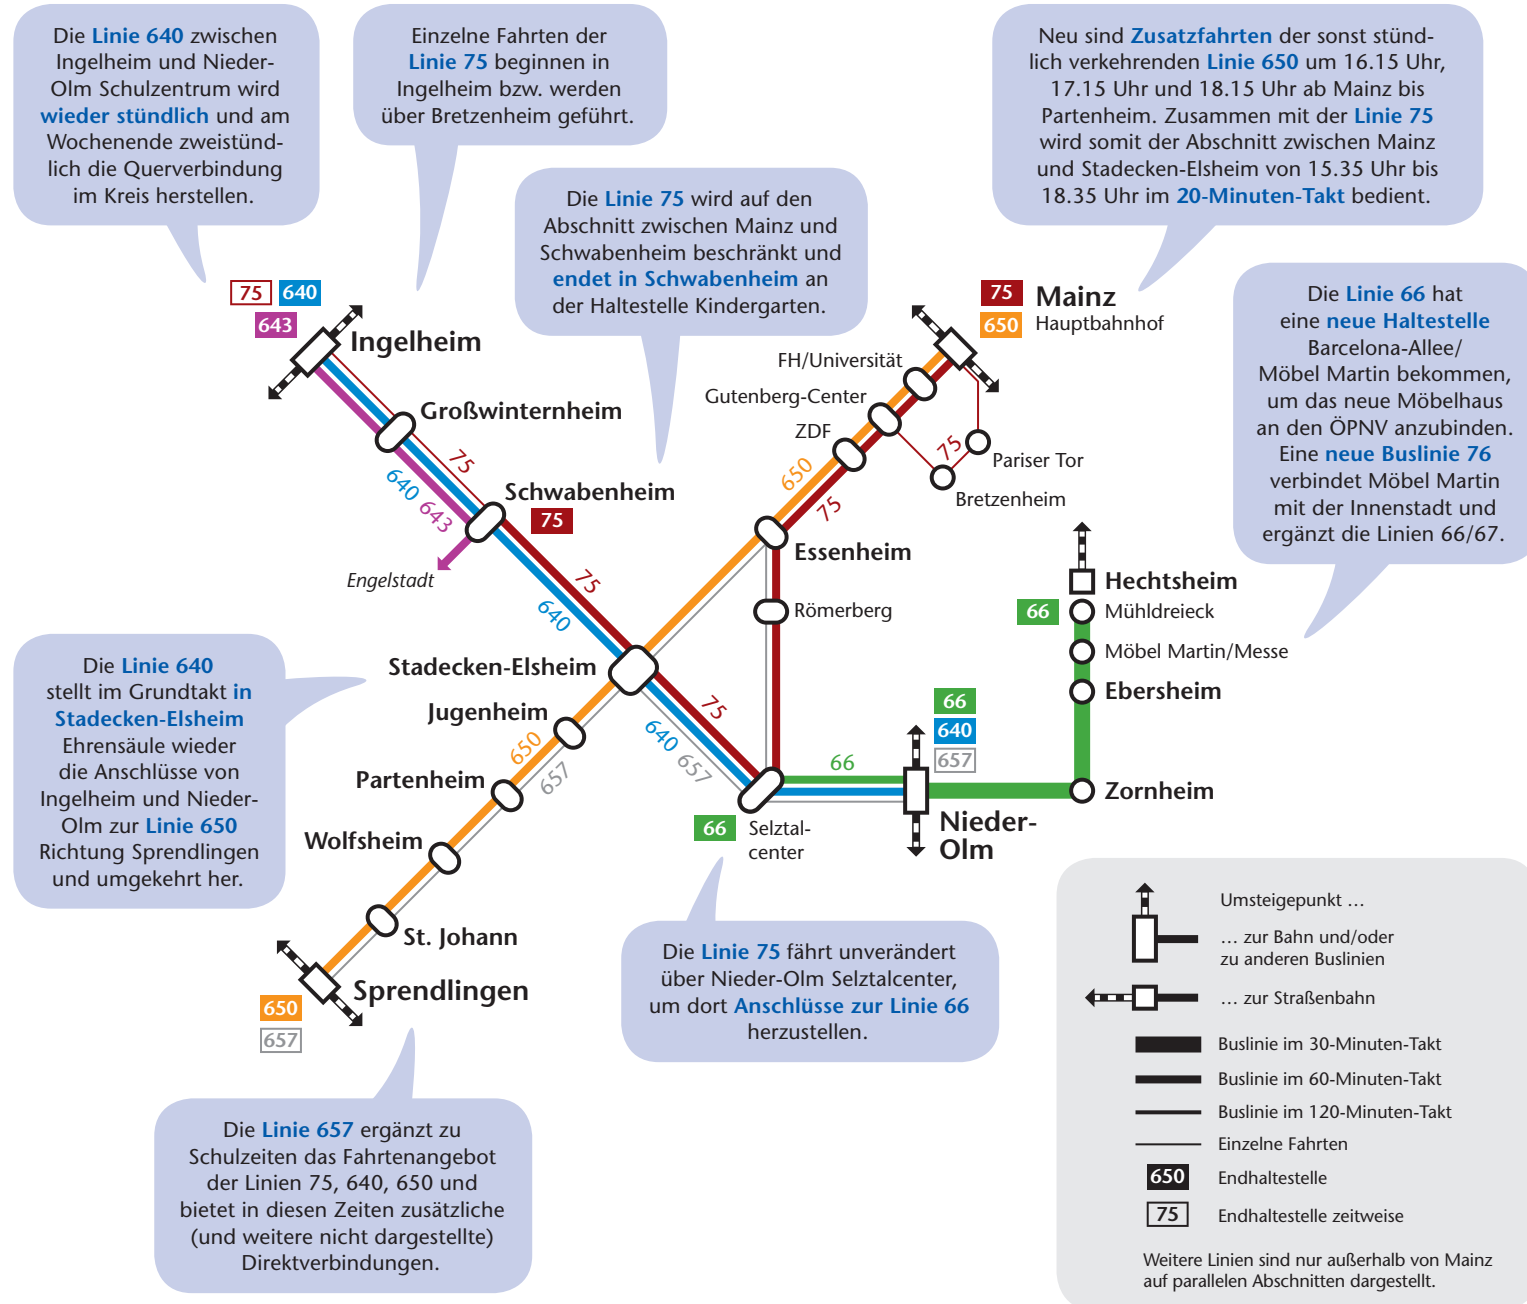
Die Linie 640 zwischen Ingelheim und Nieder-Olm Schulzentrum wird wieder stündlich und am Wochenende zweistündlich die Querverbindung im Kreis herstellen.

Einzelne Fahrten der Linie 75 beginnen in Ingelheim bzw. werden über Bretzenheim geführt.

Die Linie 75 wird auf den Abschnitt zwischen Mainz und Schwabenheim beschränkt und endet in Schwabenheim an der Haltestelle Kindergarten.

Neu sind Zusatzfahrten der sonst stündlich verkehrenden Linie 650 um 16.15 Uhr, 17.15 Uhr und 18.15 Uhr ab Mainz bis Partenheim. Zusammen mit der Linie 75 wird somit der Abschnitt zwischen Mainz und Stadecken-Elsheim von 15.35 Uhr bis 18.35 Uhr im 20-Minuten-Takt bedient.

Die Linie 66 hat eine neue Haltestelle Barcelona-Allee/ Möbel Martin bekommen, um das neue Möbelhaus an den ÖPNV anzubinden. Eine neue Buslinie 76 verbindet Möbel Martin mit der Innenstadt und ergänzt die Linien 66/67.

75 640 643 Ingelheim
Großwinternheim
75
640 643
Schwabenheim 75
Engelstadt
75
640
75 Mainz
650 Hauptbahnhof
FH/Universität
Gutenberg-Center
ZDF
650
75
75
Pariser Tor
Bretzenheim
Essenheim
Römerberg
Hechtsheim
66 Mühldreieck
Möbel Martin/Messe
Ebersheim
Zornheim
Stadecken-Elsheim
Jugenheim
650
Partenheim
657
Wolfsheim
St. Johann
650
657
Sprendlingen
75
640
657
66
66
640
657
Nieder-Olm
66 Selztal-center

Die Linie 640 stellt im Grundtakt in Stadecken-Elsheim Ehrensäule wieder die Anschlüsse von Ingelheim und Nieder-Olm zur Linie 650 Richtung Sprendlingen und umgekehrt her.

Die Linie 75 fährt unverändert über Nieder-Olm Selztalcenter, um dort Anschlüsse zur Linie 66 herzustellen.

Die Linie 657 ergänzt zu Schulzeiten das Fahrtenangebot der Linien 75, 640, 650 und bietet in diesen Zeiten zusätzliche (und weitere nicht dargestellte) Direktverbindungen.

Umsteigepunkt ...
... zur Bahn und/oder zu anderen Buslinien
... zur Straßenbahn
Buslinie im 30-Minuten-Takt
Buslinie im 60-Minuten-Takt
Buslinie im 120-Minuten-Takt
Einzelne Fahrten
650 Endhaltestelle
75 Endhaltestelle zeitweise
Weitere Linien sind nur außerhalb von Mainz auf parallelen Abschnitten dargestellt.